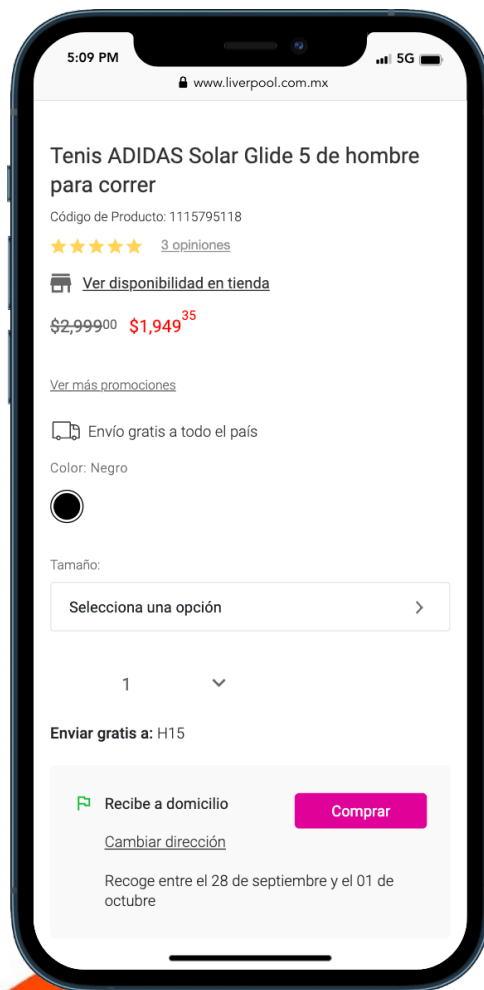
5:09 PM
5G
www.liverpool.com.mx

Tenis ADIDAS Solar Glide 5 de hombre para correr

Código de Producto: 1115795118

3 opiniones

Ver disponibilidad en tienda

$2,999$^{00}$ $1,949$^{35}$

Ver más promociones

Envío gratis a todo el país

Color: Negro

Tamaño:

Selecciona una opción

1

Enviar gratis a: H15

Recibe a domicilio

Comprar

Cambiar dirección

Recoge entre el 28 de septiembre y el 01 de octubre